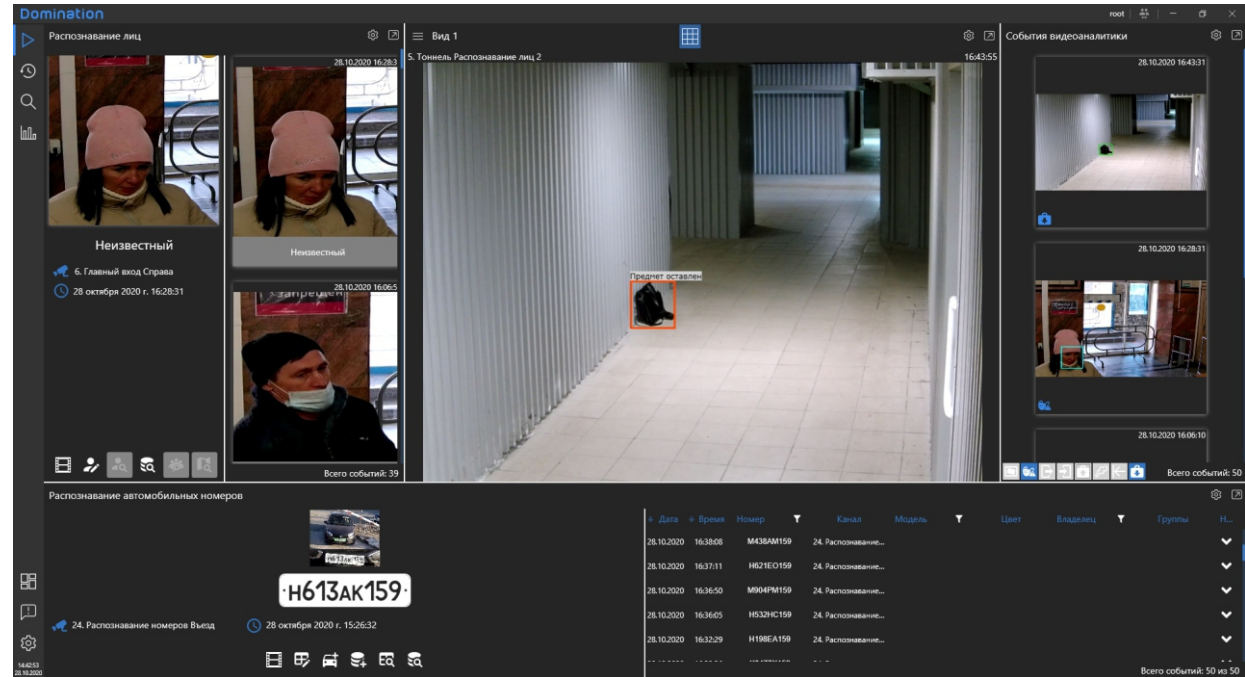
Domination

root

Распознавание лиц

28.10.2020 16:28:3

Неизвестный

Неизвестный

6. Главный вход Справа

28 октября 2020 г. 16:28:31

28.10.2020 16:06:5

Всего событий: 39

Вид 1

5. Тоннель Распознавание лиц 2

16:43:55

Предмет оставлен

События видеоаналитики

28.10.2020 16:43:31

28.10.2020 16:28:31

28.10.2020 16:06:10

Всего событий: 50

Распознавание автомобильных номеров

Н613АК159

24. Распознавание номеров Въезд

28 октября 2020 г. 15:26:32

| Дата | Время | Номер | Канал | Модель | Цвет | Владелец | Группы | Н... |
|---|---|---|---|---|---|---|---|---|
| 28.10.2020 | 16:38:08 | М438АМ159 | 24. Распознавание... | | | | | |
| 28.10.2020 | 16:37:11 | Н621ЕО159 | 24. Распознавание... | | | | | |
| 28.10.2020 | 16:36:50 | М904РМ159 | 24. Распознавание... | | | | | |
| 28.10.2020 | 16:36:05 | Н532НС159 | 24. Распознавание... | | | | | |
| 28.10.2020 | 16:32:29 | Н198ЕА159 | 24. Распознавание... | | | | | |

Всего событий: 50 из 50

14:42:53
28.10.2020